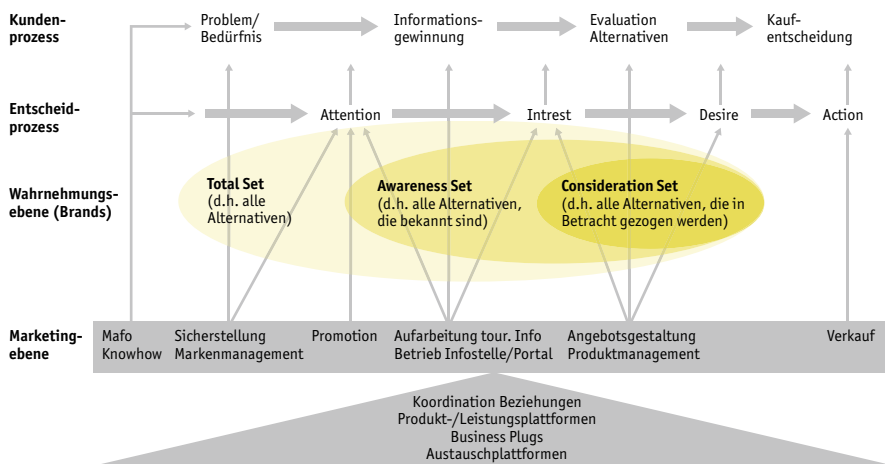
Kundenprozess

Problem/ Bedürfnis

Informationsgewinnung

Evaluation Alternativen

Kaufentscheidung

Entscheidprozess

Attention

Intrest

Desire

Action

Wahrnehmungsebene (Brands)

**Total Set** (d.h. alle Alternativen)

**Awareness Set** (d.h. alle Alternativen, die bekannt sind)

**Consideration Set** (d.h. alle Alternativen, die in Betracht gezogen werden)

Marketingebene

Mafo Knowhow

Sicherstellung Markenmanagement

Promotion

Aufarbeitung tour. Info Betrieb Infostelle/Portal

Angebotsgestaltung Produktmanagement

Verkauf

Koordination Beziehungen
Produkt-/Leistungsplattformen
Business Plugs
Austauschplattformen